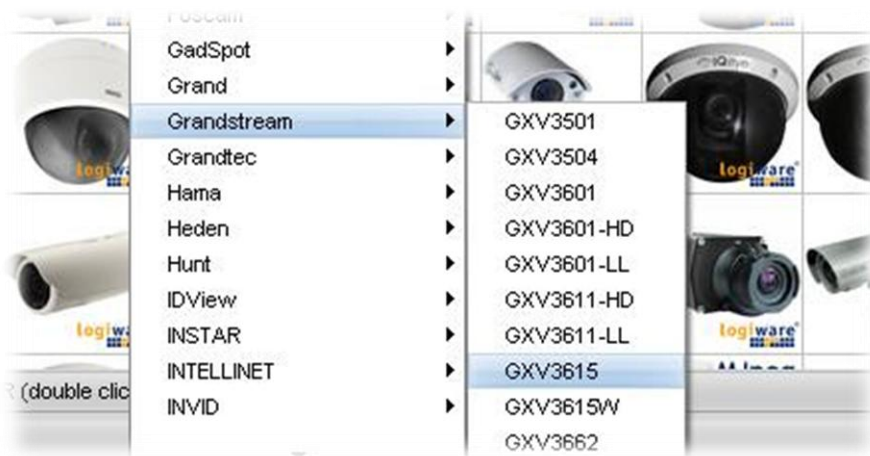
Foscam
GadSpot
Grand
Grandstream
Grandtec
Hama
Heden
Hunt
IDView
INSTAR
INTELLINET
INVID

GXV3501
GXV3504
GXV3601
GXV3601-HD
GXV3601-LL
GXV3611-HD
GXV3611-LL
GXV3615
GXV3615W
GXV3662

logiware
logiware
logiware
logiware
IQinVision

R (double clic